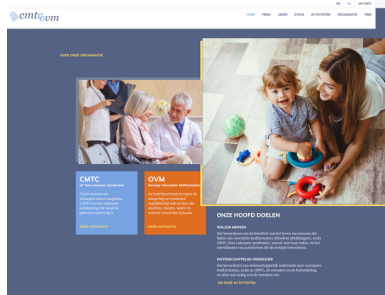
cmtc ovm

NL EN MY CMTC

HOME PAGINA LEDEN STEUN ACTIVITEITEN ORGANISATIE FAQS

OVER ONZE ORGANISATIE

CMTC
Cutis Marmorata Telangiectatica Congenita

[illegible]

MEER INFORMATIE

OVM
Overige Vasculaire Malformaties

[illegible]

MEER INFORMATIE

ONZE HOOFD DOELEN

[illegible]

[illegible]

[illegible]

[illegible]

ZIE ONZE ACTIVITEITEN